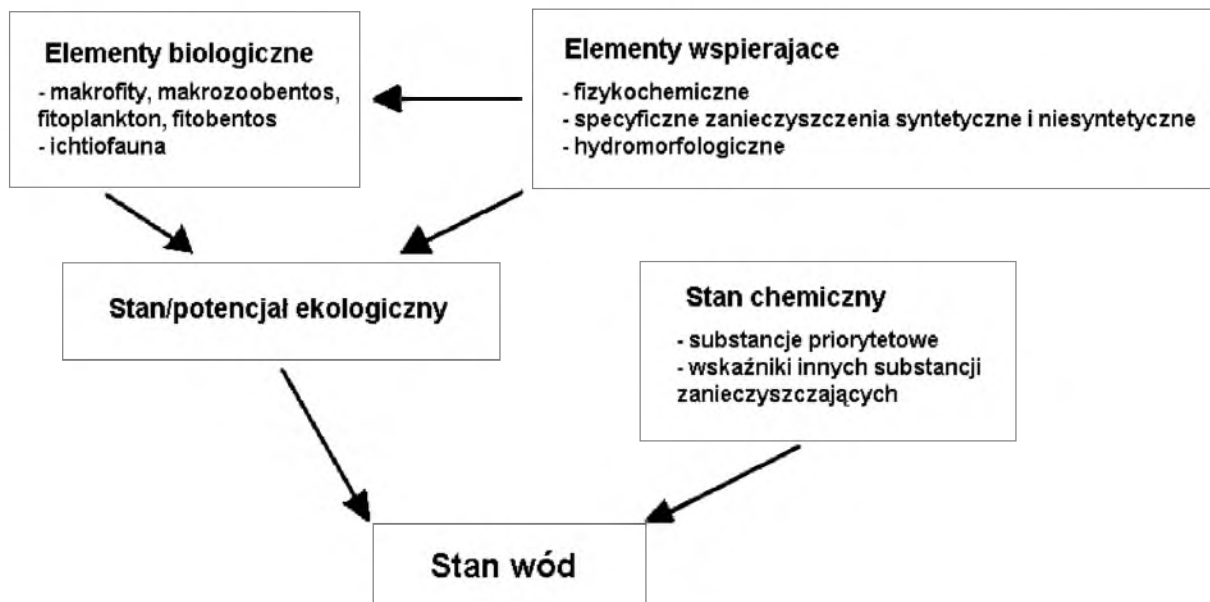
Elementy biologiczne
- makrofity, makrozoobentos, fitoplankton, fitobentos
- ichtiofauna

Elementy wspierajace
- fizykochemiczne
- specyficzne zanieczyszczenia syntetyczne i niesyntetyczne
- hydromorfologiczne

Stan/potencjał ekologiczny

Stan chemiczny
- substancje priorytetowe
- wskaźniki innych substancji zanieczyszczających

Stan wód